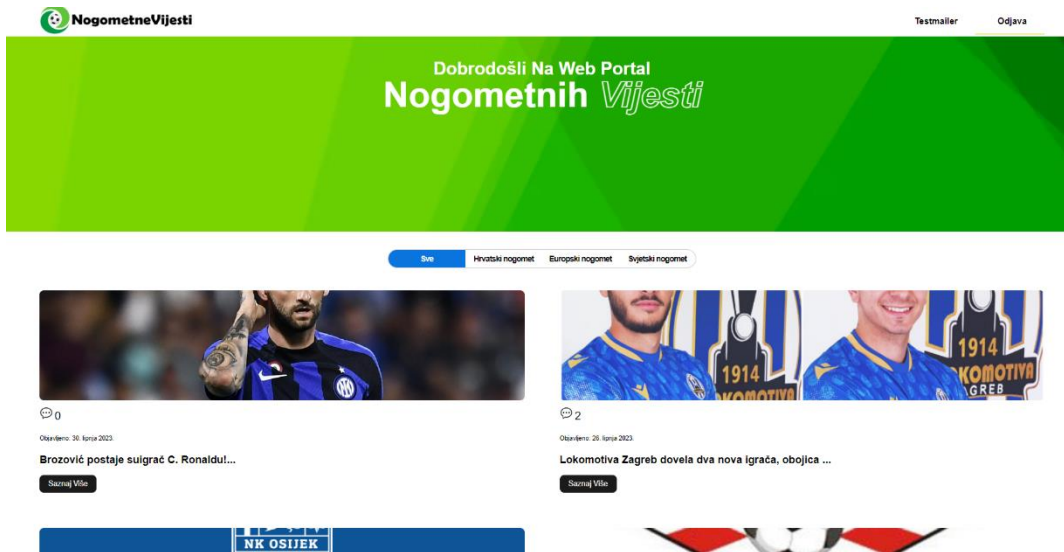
NogometneVijesti

Testmailer Odjava

Dobrodošli Na Web Portal
Nogometnih Vijesti

Sve Hrvatski nogomet Europski nogomet Svjetski nogomet

0

Objavljeno: 30. lipnja 2023.

Brozović postaje suigrač C. Ronaldu!...

Saznaj Više

1914
KOMOTIVA
GREB

2

Objavljeno: 26. lipnja 2023.

Lokomotiva Zagreb dovela dva nova igrača, obojica ...

Saznaj Više

NK OSIJEK